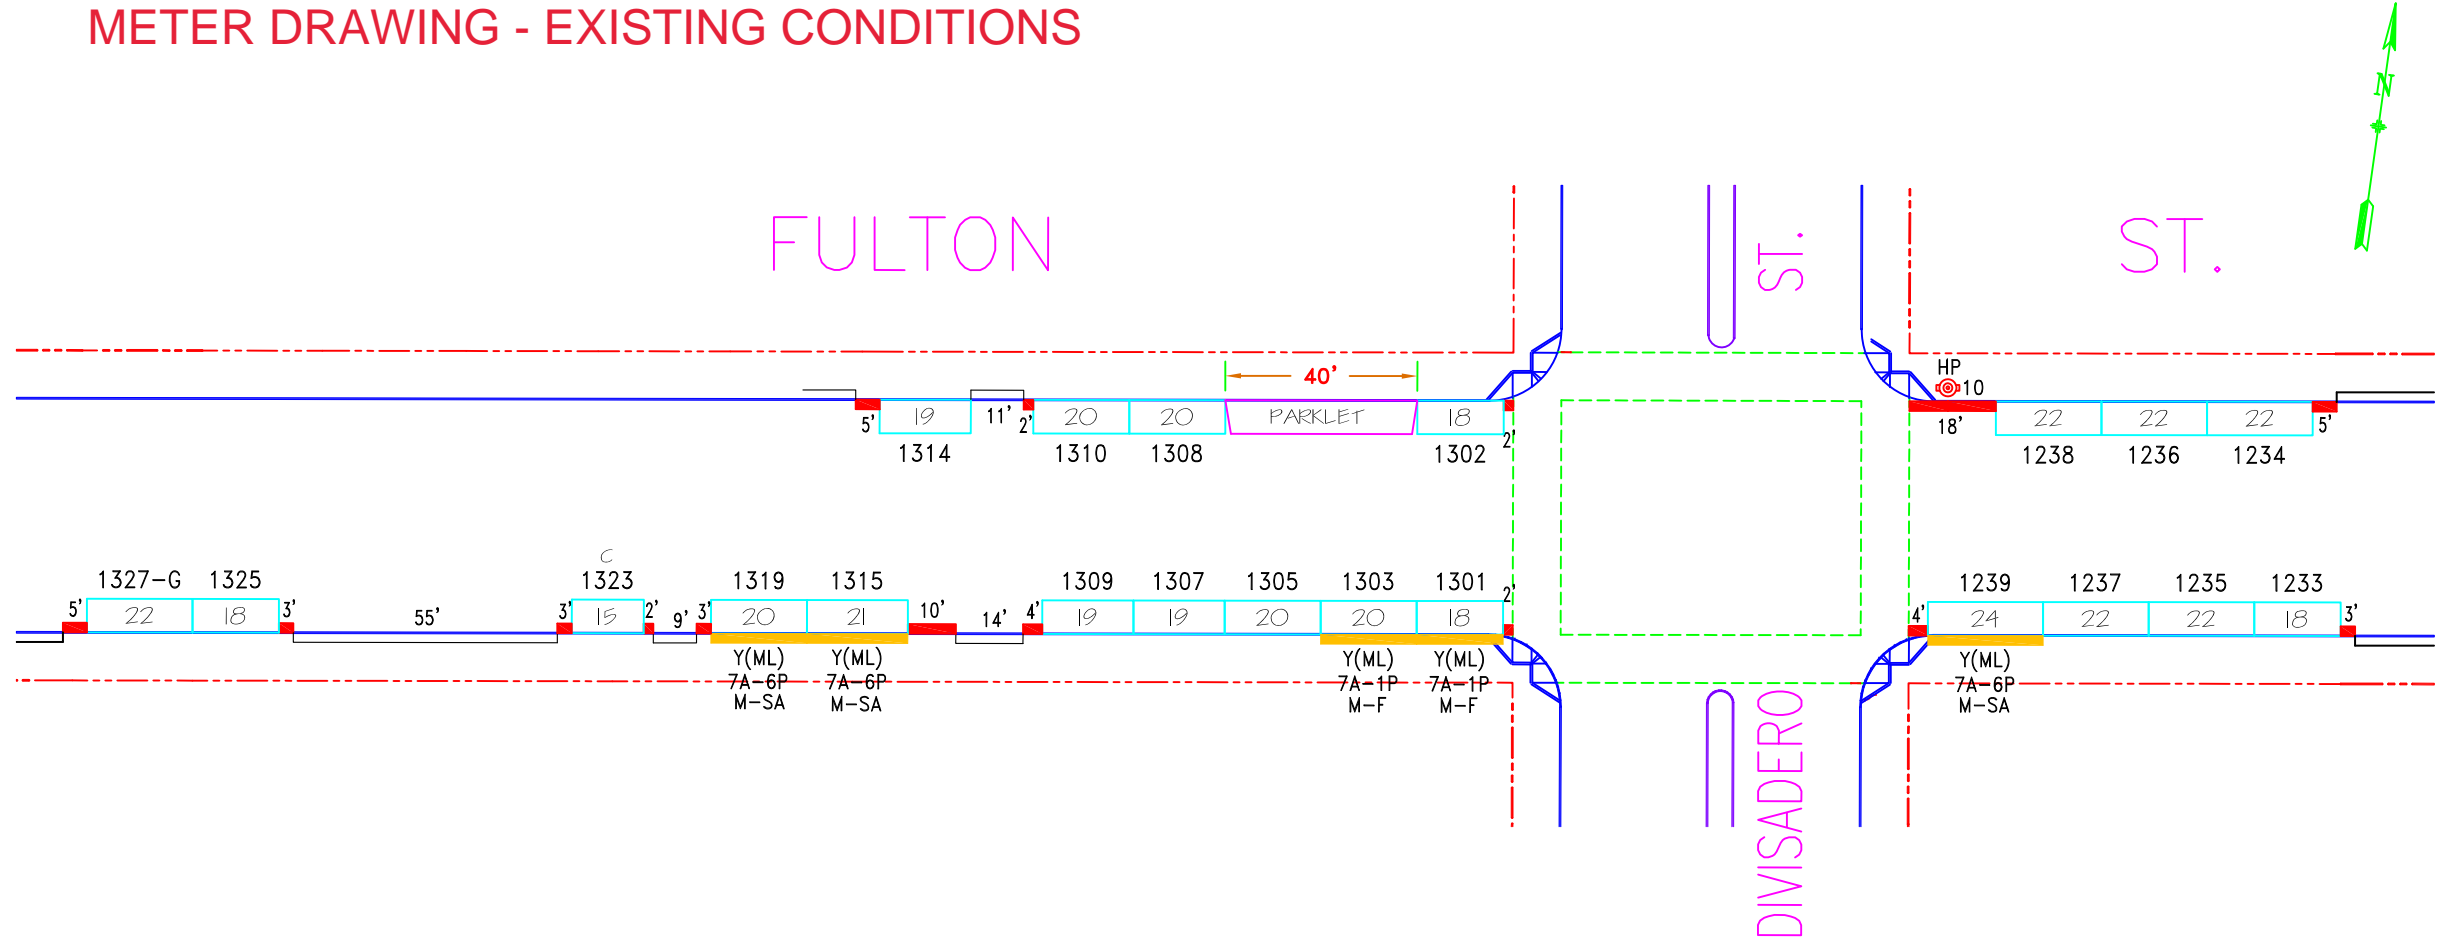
METER DRAWING - EXISTING CONDITIONS

N

FULTON

ST.

ST.

40'

HP
10

5' 19 11' 2' 20 20 PARKLET 18 2' 18' 22 22 22 5'

1314 1310 1308 1302 1238 1236 1234

C

1327-G 1325 1323 1319 1315 1309 1307 1305 1303 1301 1239 1237 1235 1233

5' 22 18 3' 55' 3' 15 2' 9' 3' 20 21 10' 14' 4' 19 19 20 20 18 2' 4' 24 22 22 18 3'

Y(ML) 7A-6P M-SA

Y(ML) 7A-6P M-SA

Y(ML) 7A-1P M-F

Y(ML) 7A-1P M-F

Y(ML) 7A-6P M-SA

DIVISADERO